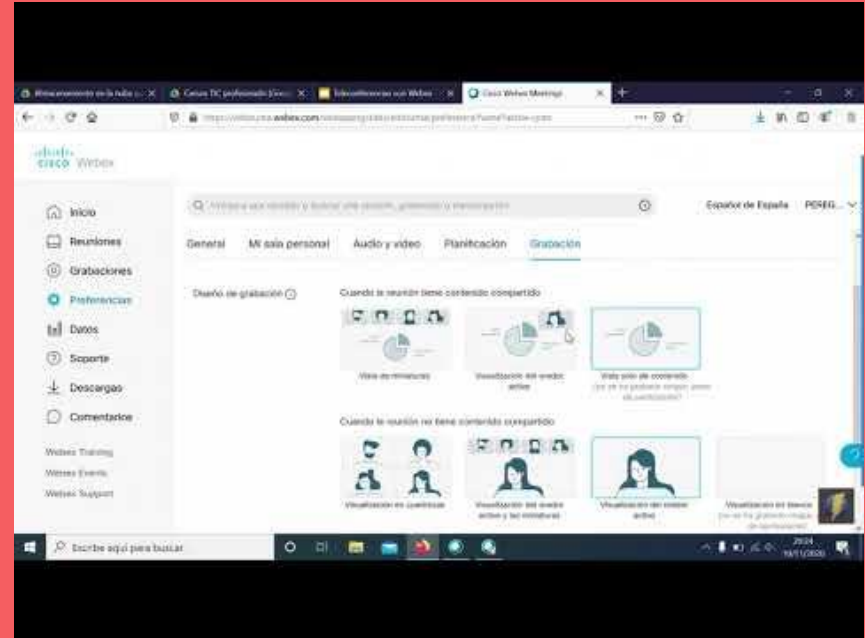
Almacenamiento de la nube ... | Cursos DC profesorado (Cisco...) | Videoconferencias con Webex | Cisco Webex Meetings

cisco Webex

Inicio
Reuniones
Grabaciones
Preferencias
Datos
Soporte
Descargas
Comentarios

Webex Training
Webex Events
Webex Support

Español de España PEREG...

General Mi sala personal Audio y vídeo Planificación Grabación

Diseño de grabación

Cuando la reunión tiene contenido compartido

Vista de miniaturas

Visualización del orador activo

Vista solo de contenido

Cuando la reunión no tiene contenido compartido

Visualización en cuadrícula

Visualización del orador activo y las miniaturas

Visualización del orador activo

Visualización en blanco

Escribe aquí para buscar

20:24
18/11/2020